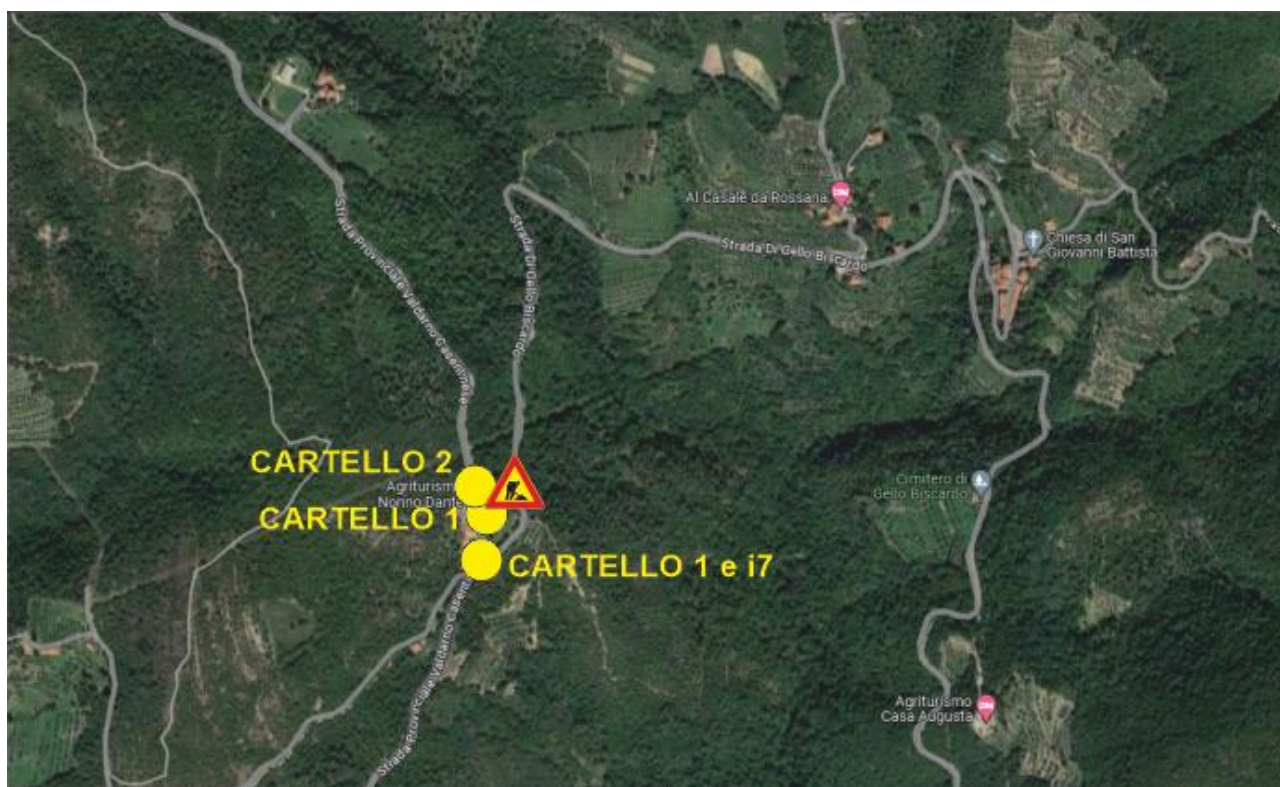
Al Casale da Rossana

Strada Di Gello Biscardo

Chiesa di San Giovanni Battista

Strada Provinciale Valdarno Casentinese

Strada Di Gello Biscardo

CARTELLO 2

Agriturismo Nonno Dante

CARTELLO 1

CARTELLO 1 e i7

Cimitero di Gello Biscardo

Strada Provinciale Valdarno Casentinese

Agriturismo Casa Augusta